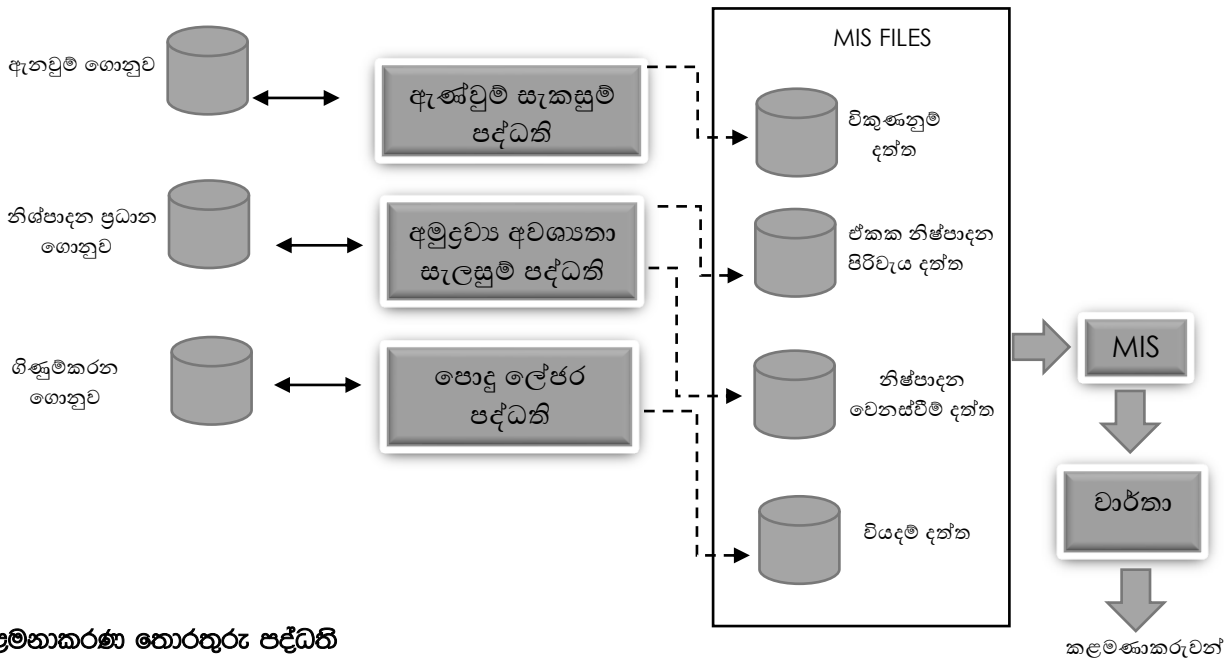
ඇනවුම් ගොනුව

ඇණවුම් සැකසුම් පද්ධති

නිශ්පාදන ප්‍රධාන ගොනුව

අමුද්‍රව්‍ය අවශ්‍යතා සැලසුම් පද්ධති

ගිණුම්කරන ගොනුව

පොදු ලේජර පද්ධති

MIS FILES

විකුණනුම් දත්ත

ඒකක නිෂ්පාදන පිරිවැය දත්ත

නිෂ්පාදන වෙනස්වීම් දත්ත

වියදම් දත්ත

MIS

වාර්තා

කළමණාකරුවන්

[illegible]මනාකරණ තොරතුරු පද්ධති